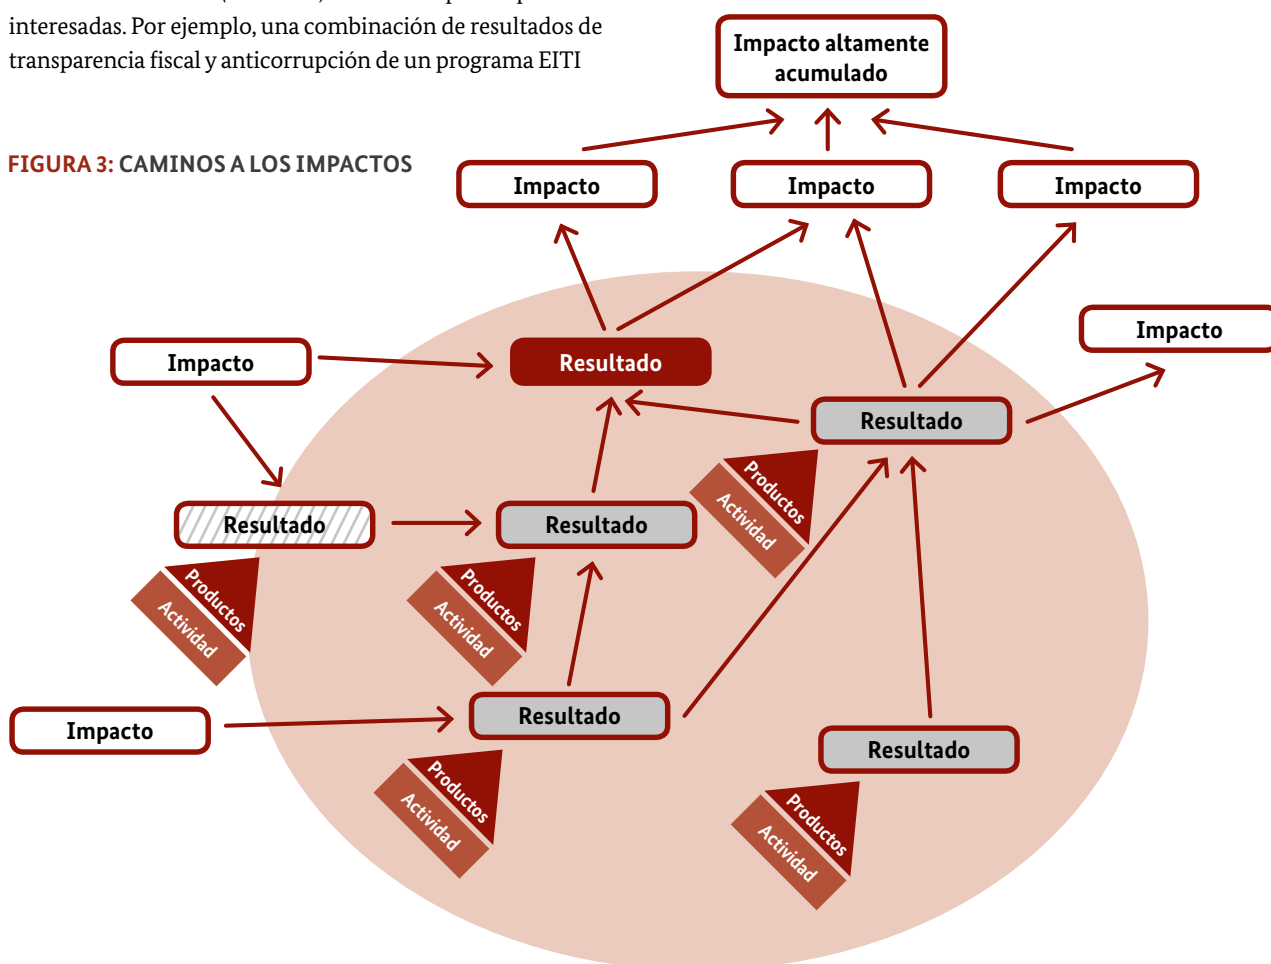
interesadas. Por ejemplo, una combinación de resultados de transparencia fiscal y anticorrupción de un programa EITI

FIGURA 3: CAMINOS A LOS IMPACTOS

Impacto altamente acumulado

Impacto

Impacto

Impacto

Impacto

Impacto

Resultado

Resultado

Resultado

Resultado

Resultado

Resultado

Impacto

Productos
Actividad

Productos
Actividad

Productos
Actividad

Productos
Actividad

Productos
Actividad